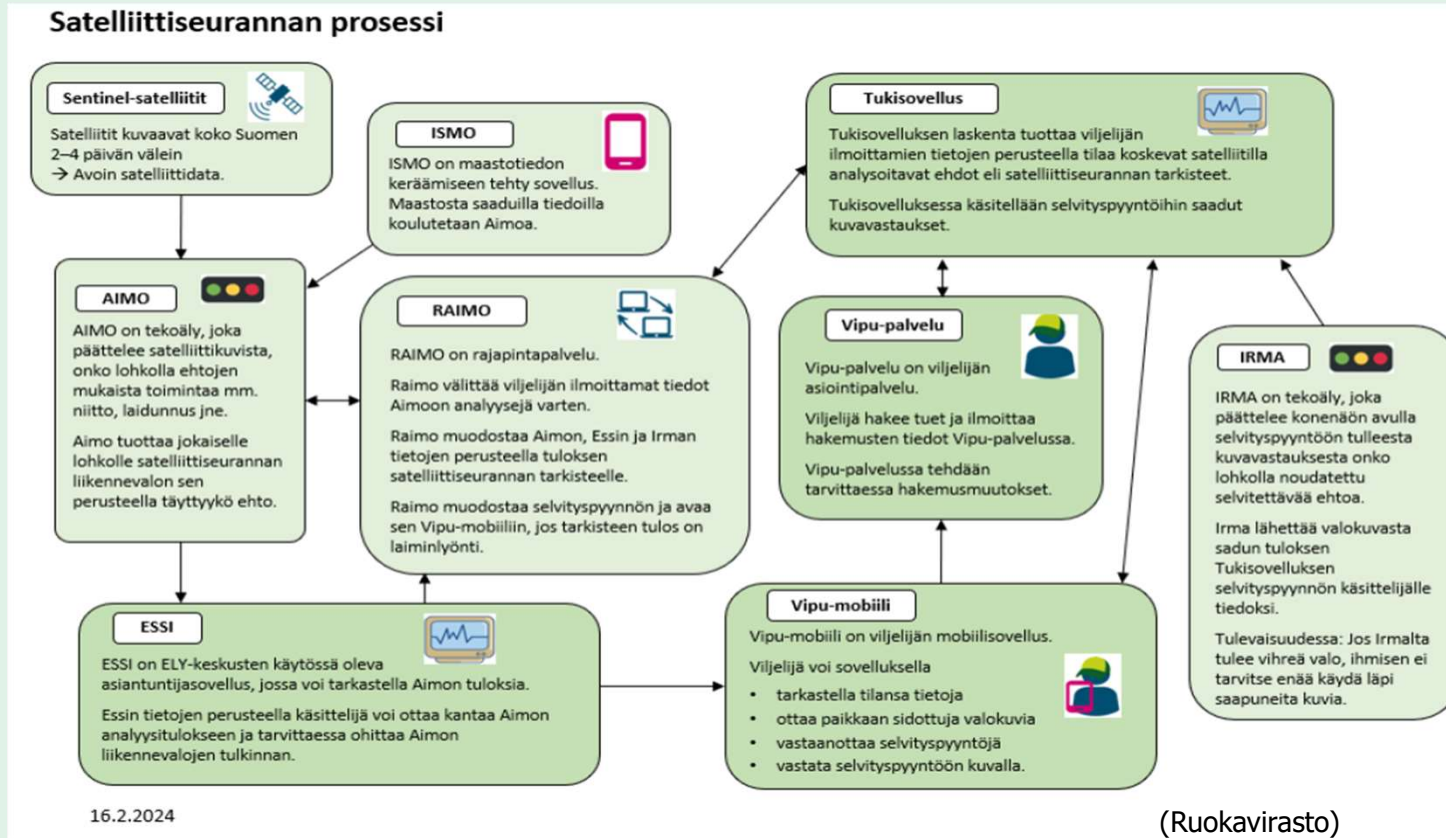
Satelliittiseurannan prosessi

Sentinel-satelliitit

Satelliitit kuvaavat koko Suomen 2–4 päivän välein
→ Avoin satelliittidata.

ISMO

ISMO on maastotiedon keräämiseen tehty sovellus. Maastosta saaduilla tiedoilla koulutetaan Aimoa.

Tukisovellus

Tukisovelluksen laskenta tuottaa viljelijän ilmoittamien tietojen perusteella tilaa koskevat satelliitilla analysoitavat ehdot eli satelliittiseurannan tarkisteet.

Tukisovelluksessa käsitellään selvityspyyntöihin saadut kuvavastaukset.

AIMO

AIMO on tekoäly, joka päättelee satelliittikuvista, onko lohkolla ehtojen mukaista toimintaa mm. niitto, laidunnus jne.

Aimo tuottaa jokaiselle lohkolle satelliittiseurannan liikennevalon sen perusteella täyttyykö ehto.

RAIMO

RAIMO on rajapintapalvelu.

Raimo välittää viljelijän ilmoittamat tiedot Aimoon analyysejä varten.

Raimo muodostaa Aimon, Essin ja Irman tietojen perusteella tuloksen satelliittiseurannan tarkisteelle.

Raimo muodostaa selvityspyynnön ja avaa sen Vipu-mobiiliin, jos tarkisteen tulos on laiminlyönti.

Vipu-palvelu

Vipu-palvelu on viljelijän asiointipalvelu.

Viljelijä hakee tuet ja ilmoittaa hakemusten tiedot Vipu-palvelussa.

Vipu-palvelussa tehdään tarvittaessa hakemusmuutokset.

IRMA

IRMA on tekoäly, joka päättelee konenäön avulla selvityspyyntöön tulleesta kuvavastauksesta onko lohkolla noudatettu selvitettävää ehtoa.

Irma lähettää valokuvasta sadun tuloksen Tukisovelluksen selvityspyynnön käsittelijälle tiedoksi.

Tulevaisuudessa: Jos Irmalta tulee vihreä valo, ihmisen ei tarvitse enää käydä läpi saapuneita kuvia.

ESSI

ESSI on ELY-keskusten käytössä oleva asiantuntijasovellus, jossa voi tarkastella Aimon tuloksia.

Essin tietojen perusteella käsittelijä voi ottaa kantaa Aimon analyysitulokseen ja tarvittaessa ohittaa Aimon liikennevalojen tulkinnan.

Vipu-mobiili

Vipu-mobiili on viljelijän mobiilisovellus.

Viljelijä voi sovelluksella
• tarkastella tilansa tietoja
• ottaa paikkaan sidottuja valokuvia
• vastaanottaa selvityspyyntöjä
• vastata selvityspyyntöön kuvalla.

16.2.2024

(Ruokavirasto)